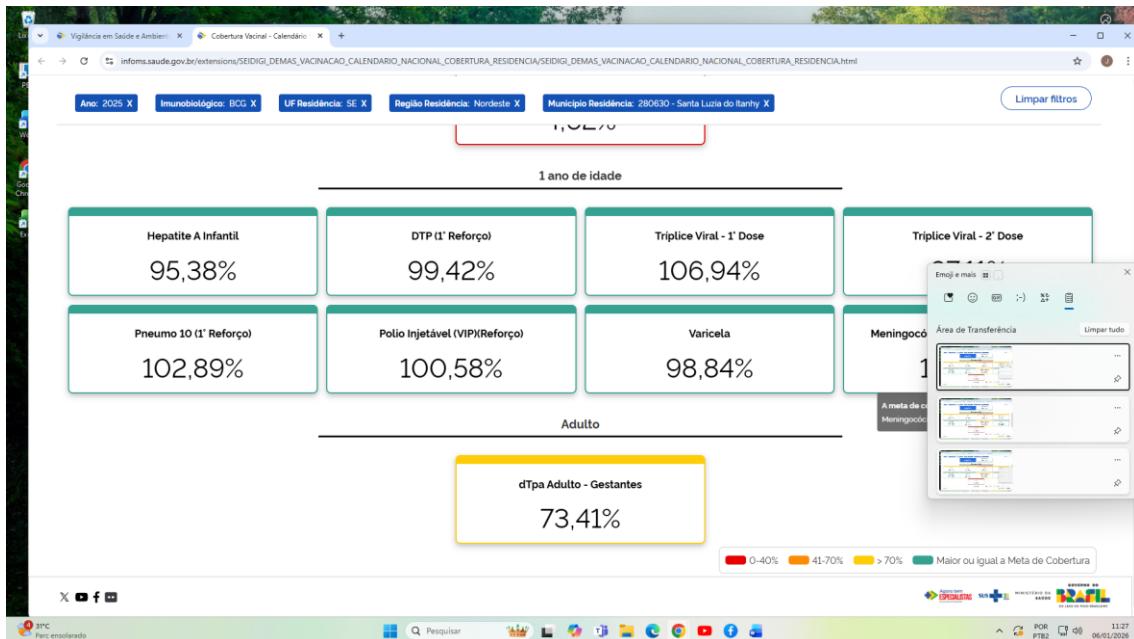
Vigilância em Saúde e Ambient ×
Cobertura Vacinal - Calendário ×
+

infoms.saude.gov.br/extensions/SEIDIGI_DEMAS_VACINACAO_CALENDARIO_NACIONAL_COBERTURA_RESIDENCIA/SEIDIGI_DEMAS_VACINACAO_CALENDARIO_NACIONAL_COBERTURA_RESIDENCIA.html

Ano: 2025 X
Imunobiológico: BCG X
UF Residência: SE X
Região Residência: Nordeste X
Município Residência: 280630 - Santa Luzia do Itanhy X
Limpar filtros

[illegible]

1 ano de idade

Hepatite A Infantil
95,38%

DTP (1° Reforço)
99,42%

Tríplice Viral - 1° Dose
106,94%

Tríplice Viral - 2° Dose
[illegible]

Pneumo 10 (1° Reforço)
102,89%

Polio Injetável (VIP)(Reforço)
100,58%

Varicela
98,84%

Meningocó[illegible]
1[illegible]

A meta de c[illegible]
Meningocóc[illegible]

Adulto

dTpa Adulto - Gestantes
73,41%

0-40%
41-70%
> 70%
Maior ou igual a Meta de Cobertura

Emoji e mais
Área de Transferência
Limpar tudo

31°C
Parc ensolarado
Pesquisar
POR
PTB2
11:27
06/01/2026